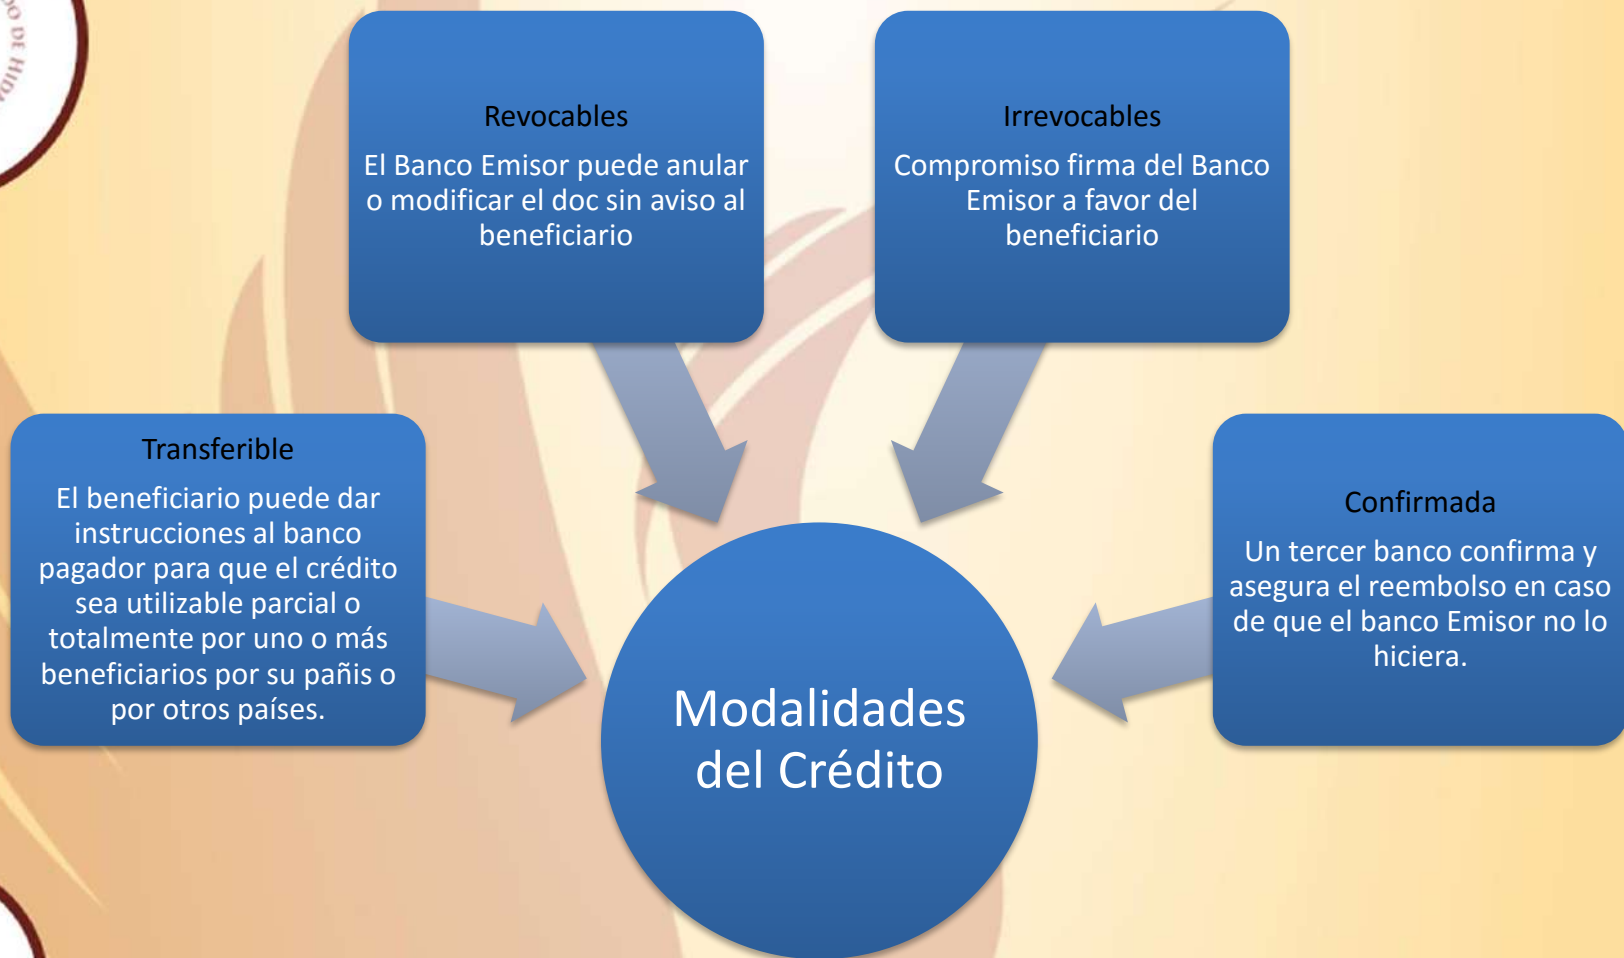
O DE HID

Revocables

El Banco Emisor puede anular o modificar el doc sin aviso al beneficiario

Irrevocables

Compromiso firma del Banco Emisor a favor del beneficiario

Transferible

El beneficiario puede dar instrucciones al banco pagador para que el crédito sea utilizable parcial o totalmente por uno o más beneficiarios por su pañis o por otros países.

Confirmada

Un tercer banco confirma y asegura el reembolso en caso de que el banco Emisor no lo hiciera.

Modalidades del Crédito